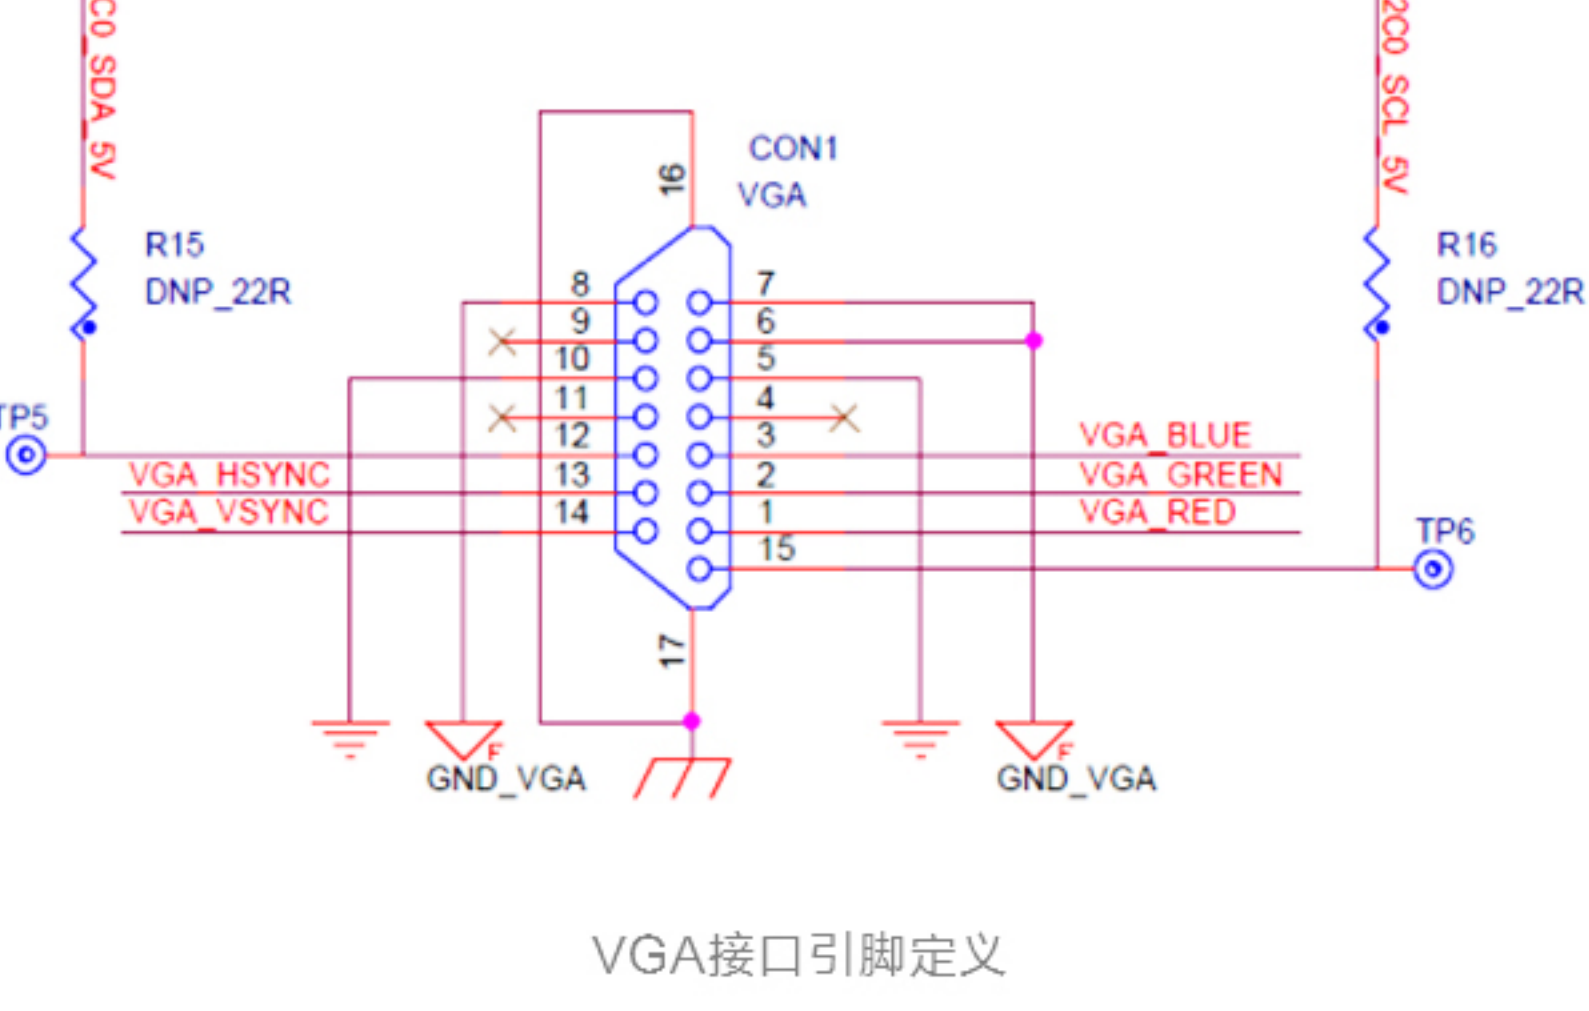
C0_SDA_5V

2C0_SCL_5V

CON1
VGA

16

R15
DNP_22R

R16
DNP_22R

8
9
10
11
12
13
14

7
6
5
4
3
2
1
15

TP5

VGA_HSYNC
VGA_VSYNC

VGA_BLUE
VGA_GREEN
VGA_RED

TP6

17

F
GND_VGA

F
GND_VGA

VGA接口引脚定义